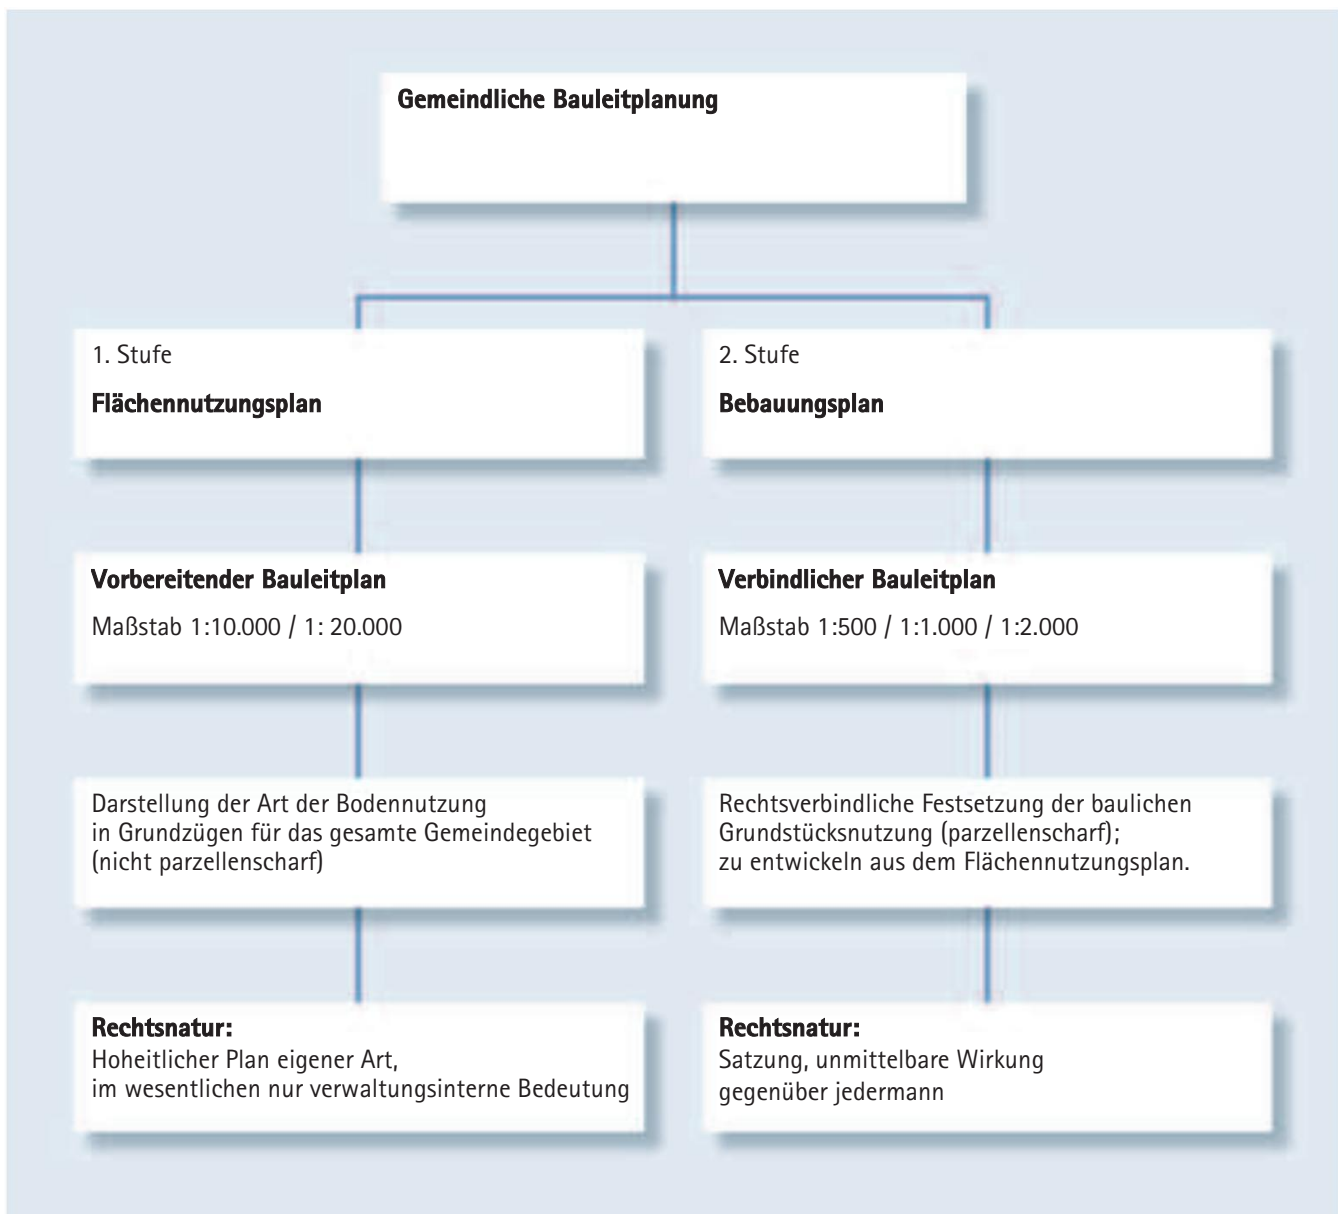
Gemeindliche Bauleitplanung

1. Stufe

Flächennutzungsplan

Vorbereitender Bauleitplan

Maßstab 1:10.000 / 1: 20.000

Darstellung der Art der Bodennutzung in Grundzügen für das gesamte Gemeindegebiet (nicht parzellenscharf)

Rechtsnatur:
Hoheitlicher Plan eigener Art, im wesentlichen nur verwaltungsinterne Bedeutung

2. Stufe

Bebauungsplan

Verbindlicher Bauleitplan

Maßstab 1:500 / 1:1.000 / 1:2.000

Rechtsverbindliche Festsetzung der baulichen Grundstücksnutzung (parzellenscharf); zu entwickeln aus dem Flächennutzungsplan.

Rechtsnatur:
Satzung, unmittelbare Wirkung gegenüber jedermann